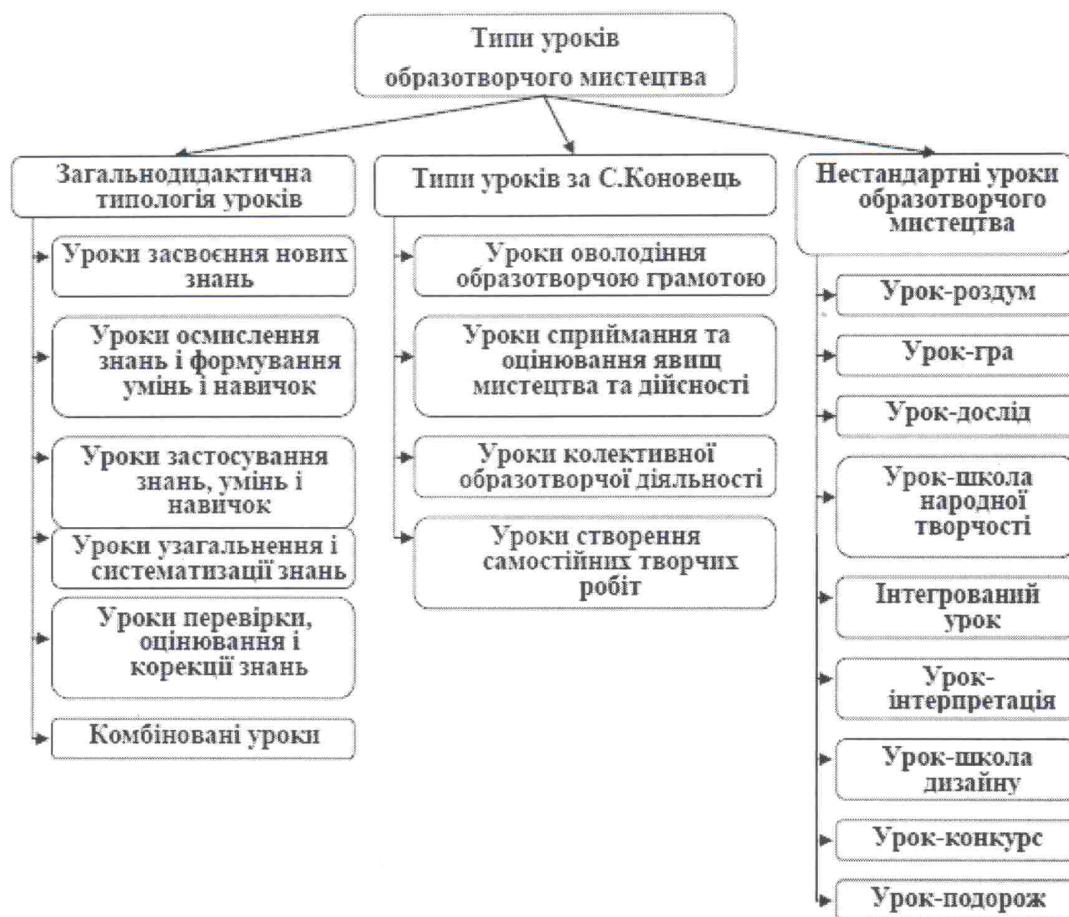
Типи уроків образотворчого мистецтва

Загальнодидактична типологія уроків

Уроки засвоєння нових знань

Уроки осмислення знань і формування умінь і навичок

Уроки застосування знань, умінь і навичок

Уроки узагальнення і систематизації знань

Уроки перевірки, оцінювання і корекції знань

Комбіновані уроки

Типи уроків за С.Коновець

Уроки оволодіння образотворчою грамотою

Уроки сприймання та оцінювання явищ мистецтва та дійсності

Уроки колективної образотворчої діяльності

Уроки створення самостійних творчих робіт

Нестандартні уроки образотворчого мистецтва

Урок-роздум

Урок-гра

Урок-дослід

Урок-школа народної творчості

Інтегрований урок

Урок-інтерпретація

Урок-школа дизайну

Урок-конкурс

Урок-подорож